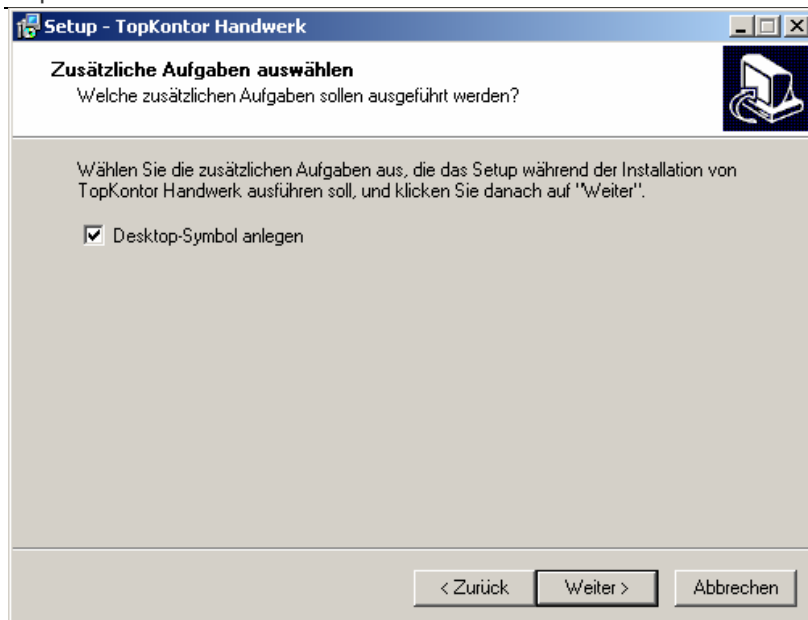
Setup - TopKontor Handwerk

Zusätzliche Aufgaben auswählen
Welche zusätzlichen Aufgaben sollen ausgeführt werden?

Wählen Sie die zusätzlichen Aufgaben aus, die das Setup während der Installation von TopKontor Handwerk ausführen soll, und klicken Sie danach auf "Weiter".

Desktop-Symbol anlegen

< Zurück | Weiter > | Abbrechen